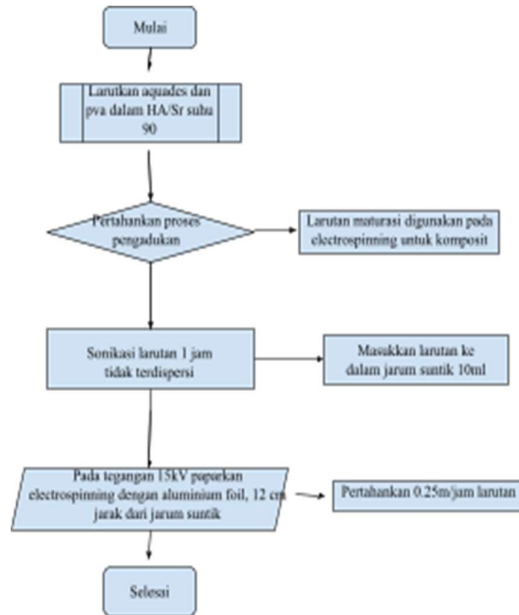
Mulai

Larutkan aquades dan pva dalam HA/Sr suhu 90

Pertahankan proses pengadukan

Larutan maturasi digunakan pada electrospinning untuk komposit

Sonikasi larutan 1 jam tidak terdispersi

Masukkan larutan ke dalam jarum suntik 10ml

Pada tegangan 15kV paparkan electrospinning dengan aluminium foil, 12 cm jarak dari jarum suntik

Pertahankan 0.25m/jam larutan

Selesai